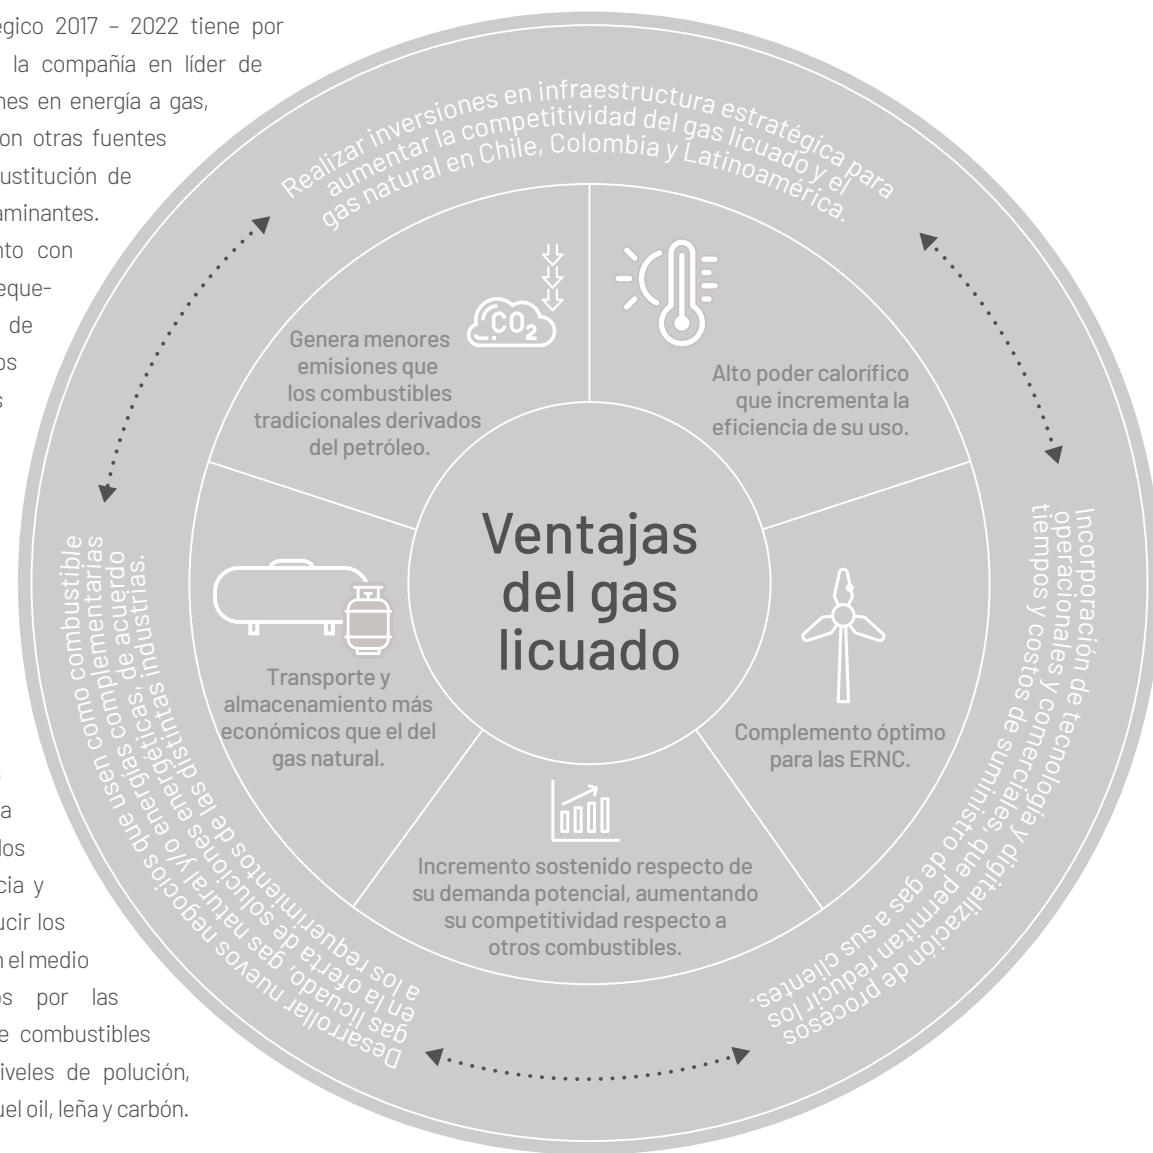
egico 2017 – 2022 tiene por
la compañía en líder de
nes en energía a gas,
on otras fuentes
ustitución de
aminantes.
nto con
eque-
de
os
s

a
los
cia y
ucir los
n el medio
s por las
e combustibles
iveles de polución,
uel oil, leña y carbón.

Realizar inversiones en infraestructura estratégica para aumentar la competitividad del gas licuado y el gas natural en Chile, Colombia y Latinoamérica.

Incorporación de tecnología y digitalización de procesos operacionales y comerciales, que permitan reducir los tiempos y costos de suministro de gas a sus clientes.

Desarrollar nuevos negocios que usen como combustible gas licuado, gas natural y/o energías complementarias en la oferta de soluciones energéticas, de acuerdo a los requerimientos de las distintas industrias.

Ventajas del gas licuado

$CO_2$

Genera menores emisiones que los combustibles tradicionales derivados del petróleo.

Alto poder calorífico que incrementa la eficiencia de su uso.

Complemento óptimo para las ERNC.

Incremento sostenido respecto de su demanda potencial, aumentando su competitividad respecto a otros combustibles.

Transporte y almacenamiento más económicos que el del gas natural.